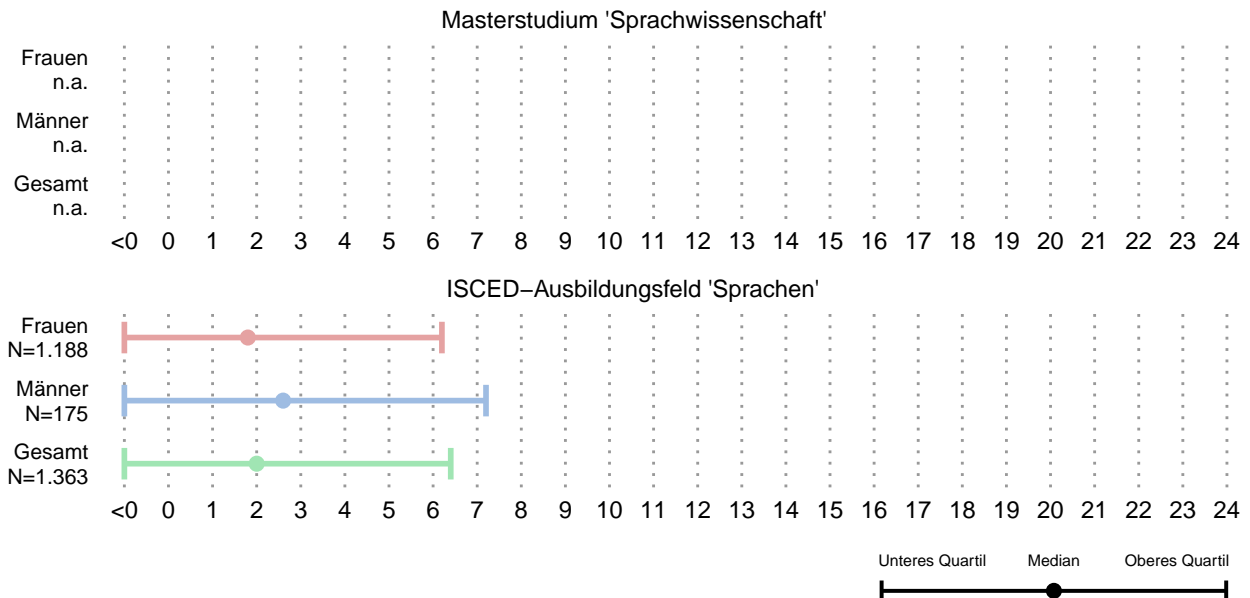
Masterstudium 'Sprachwissenschaft'

Frauen
n.a.

Männer
n.a.

Gesamt
n.a.

<0 0 1 2 3 4 5 6 7 8 9 10 11 12 13 14 15 16 17 18 19 20 21 22 23 24

ISCED−Ausbildungsfeld 'Sprachen'

Frauen
N=1.188

Männer
N=175

Gesamt
N=1.363

<0 0 1 2 3 4 5 6 7 8 9 10 11 12 13 14 15 16 17 18 19 20 21 22 23 24

Unteres Quartil Median Oberes Quartil